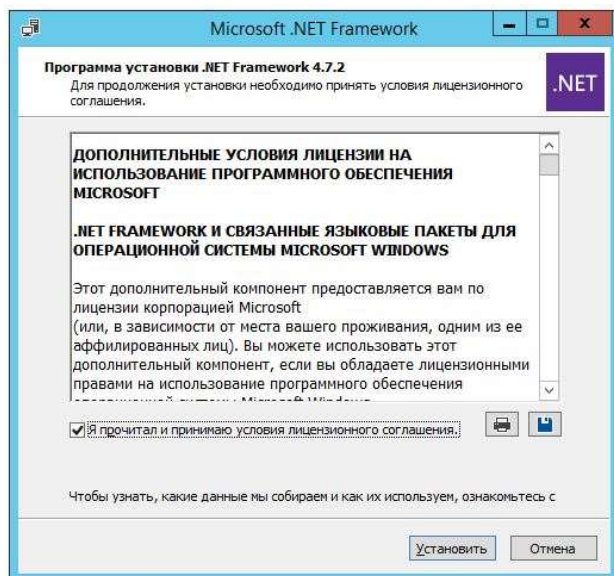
Microsoft .NET Framework

Программа установки .NET Framework 4.7.2
Для продолжения установки необходимо принять условия лицензионного соглашения.

.NET

ДОПОЛНИТЕЛЬНЫЕ УСЛОВИЯ ЛИЦЕНЗИИ НА ИСПОЛЬЗОВАНИЕ ПРОГРАММНОГО ОБЕСПЕЧЕНИЯ MICROSOFT

.NET FRAMEWORK И СВЯЗАННЫЕ ЯЗЫКОВЫЕ ПАКЕТЫ ДЛЯ ОПЕРАЦИОННОЙ СИСТЕМЫ MICROSOFT WINDOWS

Этот дополнительный компонент предоставляется вам по лицензии корпорацией Microsoft
(или, в зависимости от места вашего проживания, одним из ее аффилированных лиц). Вы можете использовать этот дополнительный компонент, если вы обладаете лицензионными правами на использование программного обеспечения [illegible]

Я прочитал и принимаю условия лицензионного соглашения.

Чтобы узнать, какие данные мы собираем и как их используем, ознакомьтесь с

Установить

Отмена